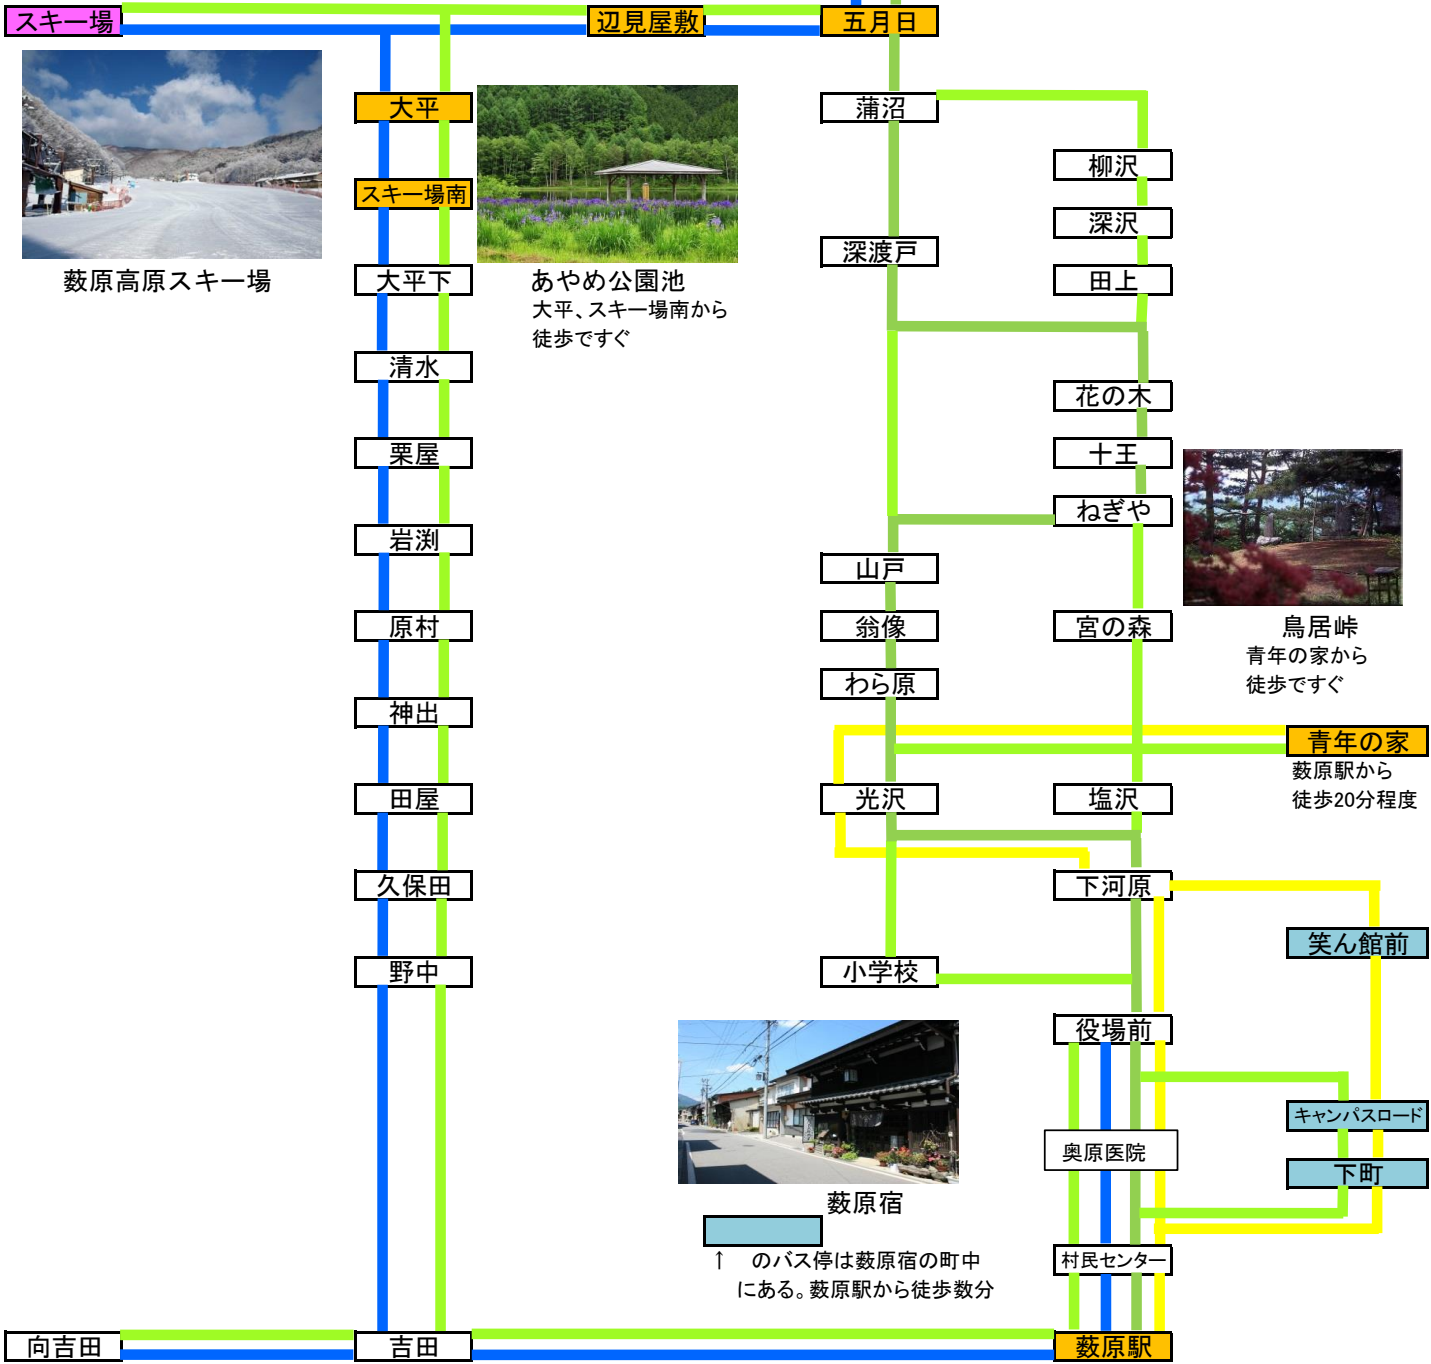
スキー場
辺見屋敷
五月日

薮原高原スキー場

大平
スキー場南
大平下
清水
栗屋
岩渕
原村
神出
田屋
久保田
野中

あやめ公園池
大平、スキー場南から
徒歩ですぐ

蒲沼
深渡戸
柳沢
深沢
田上
花の木
十王
ねぎや
山戸
翁像
わら原
宮の森

鳥居峠
青年の家から
徒歩ですぐ

青年の家
薮原駅から
徒歩20分程度

光沢
塩沢
下河原
笑ん館前
小学校
役場前
キャンパスロード
下町
奥原医院
村民センター

薮原宿
↑　のバス停は薮原宿の町中
にある。薮原駅から徒歩数分

向吉田
吉田
薮原駅